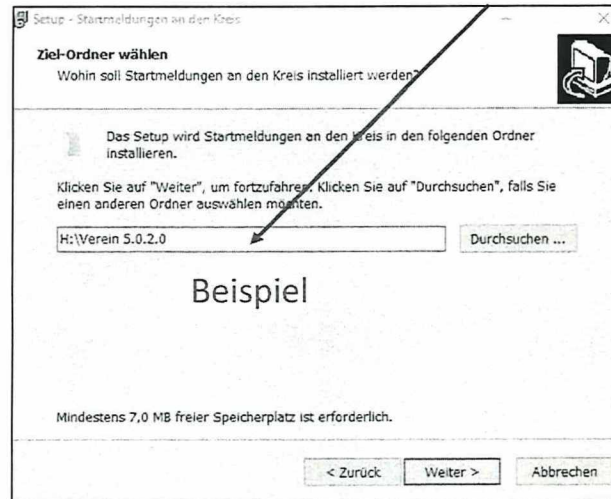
Setup - Startmeldungen an den Kreis

Ziel-Ordner wählen
Wohin soll Startmeldungen an den Kreis installiert werden?

Das Setup wird Startmeldungen an den Kreis in den folgenden Ordner installieren.

Klicken Sie auf "Weiter", um fortzufahren. Klicken Sie auf "Durchsuchen", falls Sie einen anderen Ordner auswählen möchten.

H:\Verein 5.0.2.0

Durchsuchen ...

Beispiel

Mindestens 7,0 MB freier Speicherplatz ist erforderlich.

< Zurück

Weiter >

Abbrechen